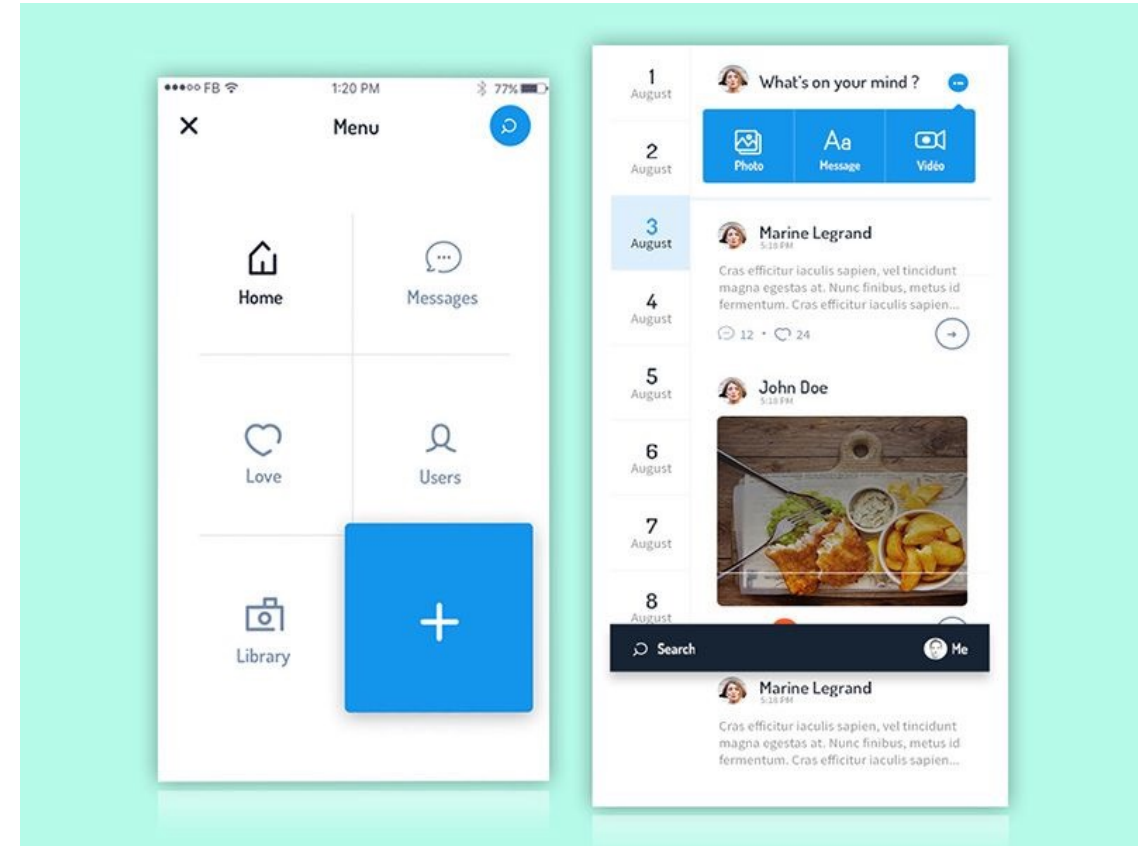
●●●○○ FB 1:20 PM 77%

×
Menu

Home
Messages
Love
Users
Library
+

1
August
2
August
3
August
4
August
5
August
6
August
7
August
8
August

What's on your mind ?

Photo
Aa
Message
Vidéo

Marine Legrand
5:10 PM
Cras efficitur iaculis sapien, vel tincidunt magna egestas at. Nunc finibus, metus id fermentum. Cras efficitur iaculis sapien...
12 • 24

John Doe
5:10 PM

Search
Me

Marine Legrand
Cras efficitur iaculis sapien, vel tincidunt magna egestas at. Nunc finibus, metus id fermentum. Cras efficitur iaculis sapien...